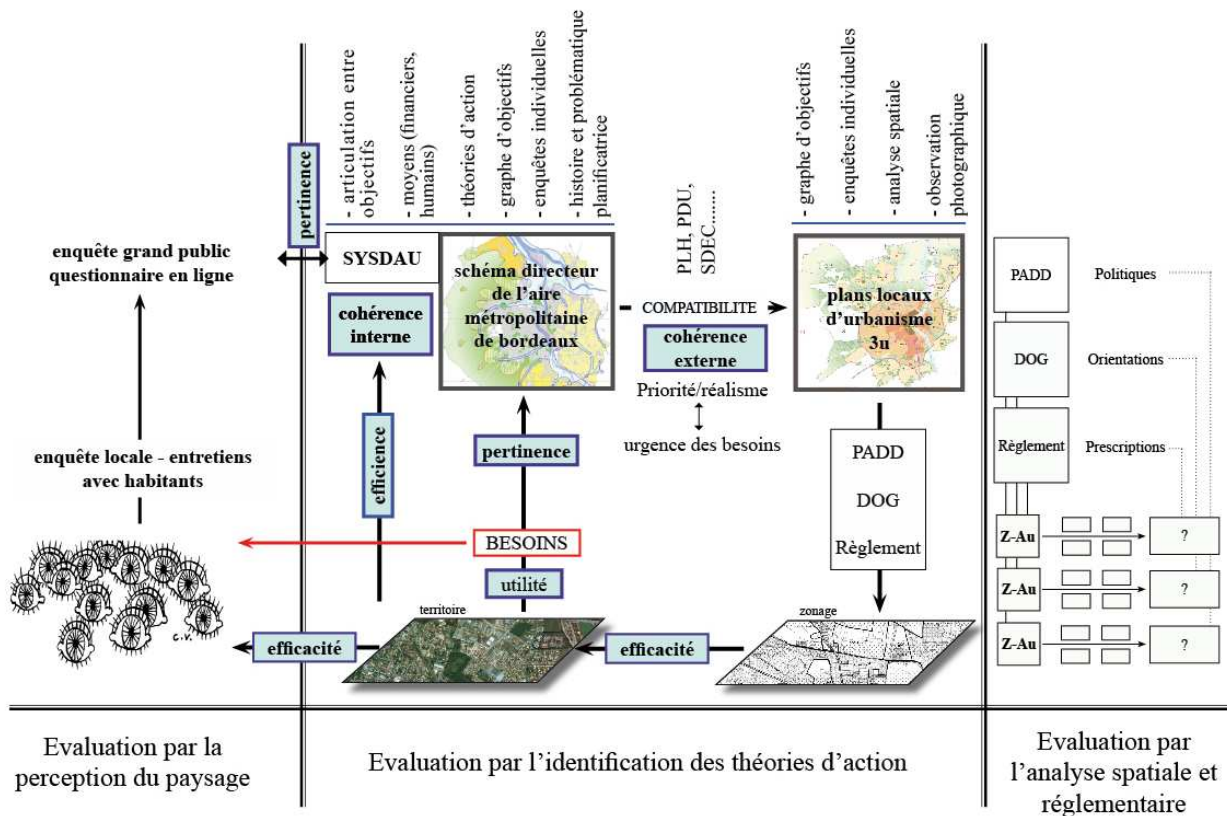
pertinence

- articulation entre objectifs
- moyens (financiers, humains)
- théories d'action
- graphe d'objectifs
- enquêtes individuelles
- histoire et problématique planificatrice

- graphe d'objectifs
- enquêtes individuelles
- analyse spatiale
- observation photographique

enquête grand public questionnaire en ligne

SYSDAU

schéma directeur de l'aire métropolitaine de bordeaux

PLH, PDU, SDEC.......

COMPATIBILITE

plans locaux d'urbanisme 3u

cohérence interne

cohérence externe

Priorité/réalisme

urgence des besoins

efficience

pertinence

enquête locale - entretiens avec habitants

BESOINS

utilité

PADD

DOG

Règlement

territoire

zonage

efficacité

efficacité

c.v.

PADD

Politiques

DOG

Orientations

Règlement

Prescriptions

Z-Au

?

Z-Au

?

Z-Au

?

Evaluation par la perception du paysage

Evaluation par l'identification des théories d'action

Evaluation par l'analyse spatiale et réglementaire